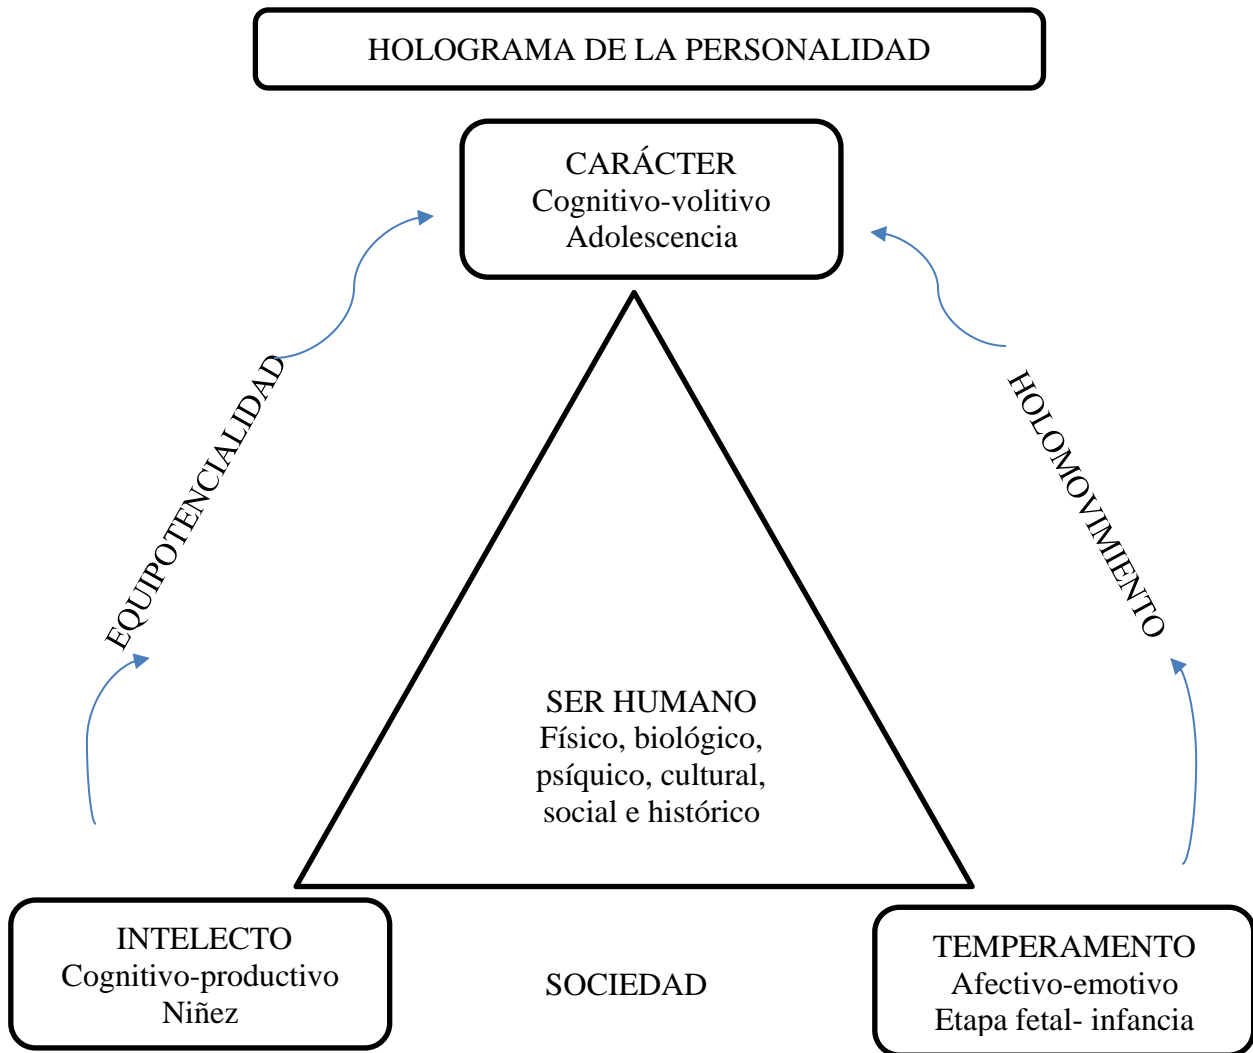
HOLOGRAMA DE LA PERSONALIDAD

CARÁCTER
Cognitivo-volitivo
Adolescencia

EQUIPOTENCIALIDAD

HOLOMOVIMIENTO

SER HUMANO
Físico, biológico,
psíquico, cultural,
social e histórico

INTELECTO
Cognitivo-productivo
Niñez

SOCIEDAD

TEMPERAMENTO
Afectivo-emotivo
Etapa fetal- infancia